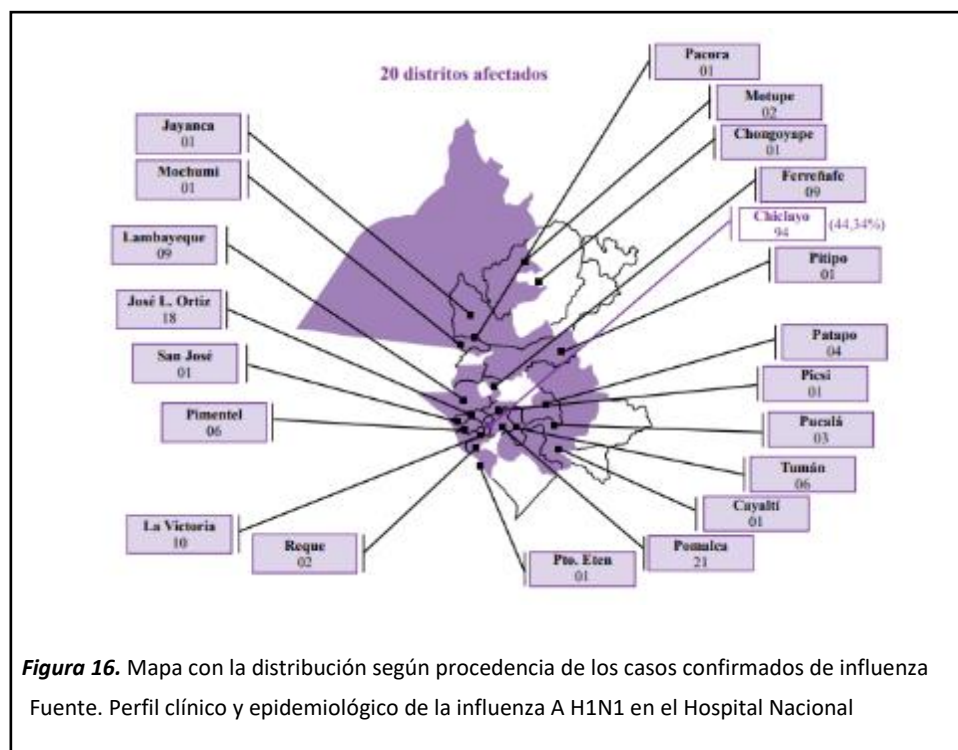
20 distritos afectados

Pacora
01

Motupe
02

Chongoyape
01

Jayanca
01

Mochumi
01

Ferreñafe
09

Chiclayo
94
(44,34%)

Lambayeque
09

Pitipo
01

José L. Ortiz
18

San José
01

Patapo
04

Picsi
01

Pimentel
06

Pucalá
03

Tumán
06

Cayaltí
01

La Victoria
10

Reque
02

Pto. Eten
01

Pomalca
21

*Figura 16.* Mapa con la distribución según procedencia de los casos confirmados de influenza

Fuente. Perfil clínico y epidemiológico de la influenza A H1N1 en el Hospital Nacional